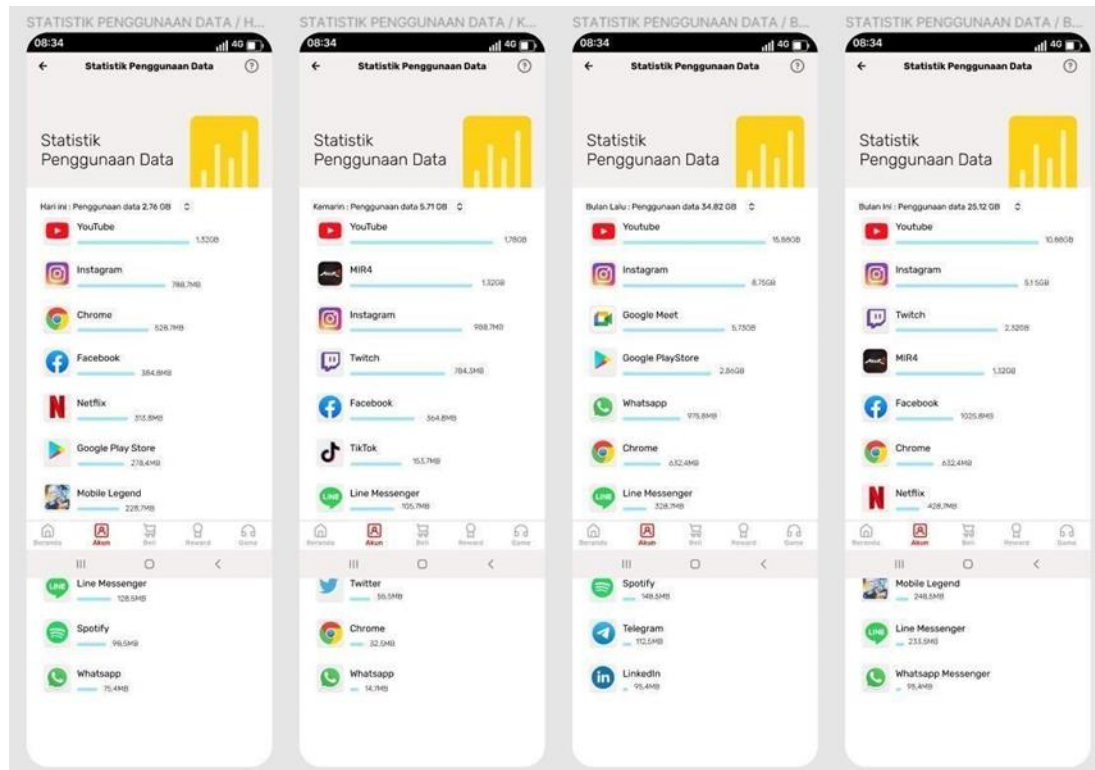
STATISTIK PENGGUNAAN DATA / H...
08:34
Statistik Penggunaan Data
Statistik Penggunaan Data
Hari ini : Penggunaan data 2.76 GB
YouTube 1.32GB
Instagram 788.7MB
Chrome 526.7MB
Facebook 384.8MB
Netflix 313.8MB
Google Play Store 278.4MB
Mobile Legend 228.7MB
Beranda Akun Beli Reward Game
Line Messenger 128.5MB
Spotify 96.5MB
Whatsapp 75.4MB

STATISTIK PENGGUNAAN DATA / K...
08:34
Statistik Penggunaan Data
Statistik Penggunaan Data
Kemarin : Penggunaan data 5.71 GB
YouTube 1.78GB
MIR4 1.32GB
Instagram 988.7MB
Twitch 784.3MB
Facebook 364.8MB
TikTok 153.7MB
Line Messenger 105.7MB
Beranda Akun Beli Reward Game
Twitter 55.5MB
Chrome 32.5MB
Whatsapp 14.7MB

STATISTIK PENGGUNAAN DATA / B...
08:34
Statistik Penggunaan Data
Statistik Penggunaan Data
Bulan Lalu : Penggunaan data 34.82 GB
Youtube 15.88GB
Instagram 8.75GB
Google Meet 5.73GB
Google PlayStore 2.86GB
Whatsapp 975.8MB
Chrome 632.4MB
Line Messenger 328.7MB
Beranda Akun Beli Reward Game
Spotify 149.5MB
Telegram 112.5MB
LinkedIn 95.4MB

STATISTIK PENGGUNAAN DATA / B...
08:34
Statistik Penggunaan Data
Statistik Penggunaan Data
Bulan Ini : Penggunaan data 25.12 GB
Youtube 10.88GB
Instagram 5.15GB
Twitch 2.32GB
MIR4 1.32GB
Facebook 1025.8MB
Chrome 632.4MB
Netflix 428.7MB
Beranda Akun Beli Reward Game
Mobile Legend 248.5MB
Line Messenger 233.5MB
Whatsapp Messenger 95.4MB